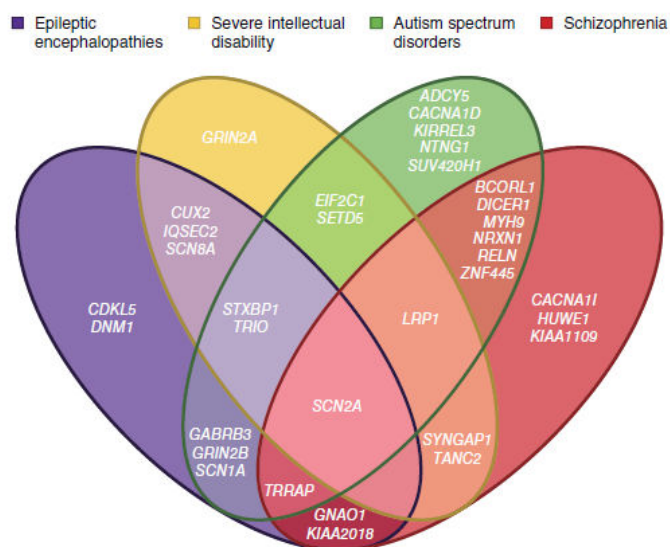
Epileptic encephalopathies
Severe intellectual disability
Autism spectrum disorders
Schizophrenia

GRIN2A

ADCY5
CACNA1D
KIRREL3
NTNG1
SUV420H1

CUX2
IQSEC2
SCN8A

EIF2C1
SETD5

BCORL1
DICER1
MYH9
NRXN1
RELN
ZNF445

CDKL5
DNM1

STXBP1
TRIO

LRP1

CACNA1I
HUWE1
KIAA1109

SCN2A

GABRB3
GRIN2B
SCN1A

SYNGAP1
TANC2

TRRAP

GNAO1
KIAA2018